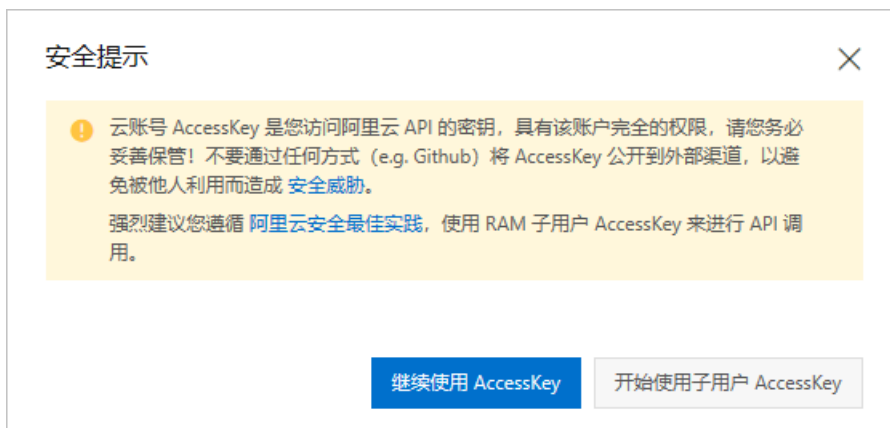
安全提示

云账号 AccessKey 是您访问阿里云 API 的密钥，具有该账户完全的权限，请您务必妥善保管！不要通过任何方式（e.g. Github）将 AccessKey 公开到外部渠道，以避免被他人利用而造成 安全威胁。

强烈建议您遵循 阿里云安全最佳实践，使用 RAM 子用户 AccessKey 来进行 API 调用。

继续使用 AccessKey

开始使用子用户 AccessKey